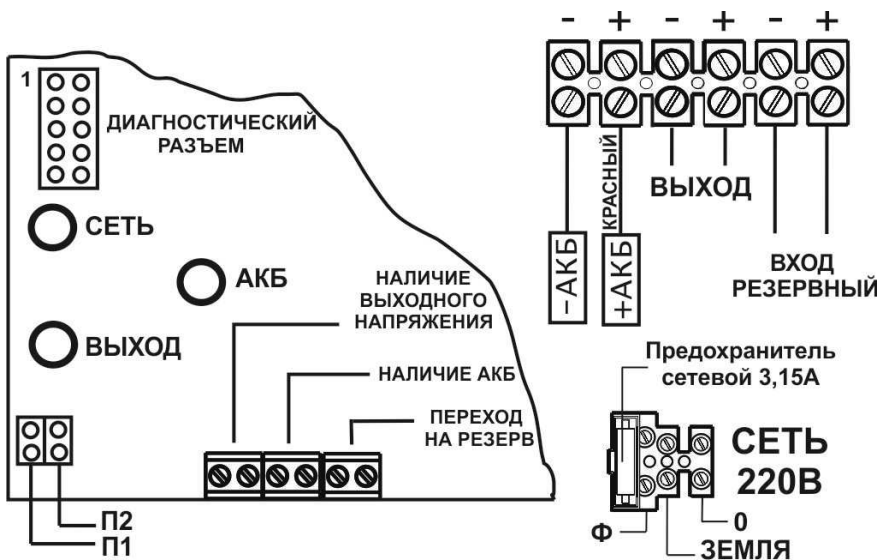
1

ДИАГНОСТИЧЕСКИЙ РАЗЪЕМ

СЕТЬ

АКБ

ВЫХОД

НАЛИЧИЕ ВЫХОДНОГО НАПРЯЖЕНИЯ

НАЛИЧИЕ АКБ

ПЕРЕХОД НА РЕЗЕРВ

П2

П1

- + - + - +

КРАСНЫЙ

–АКБ

+АКБ

ВЫХОД

ВХОД РЕЗЕРВНЫЙ

Предохранитель сетевой 3,15А

СЕТЬ 220В

Ф

0

ЗЕМЛЯ